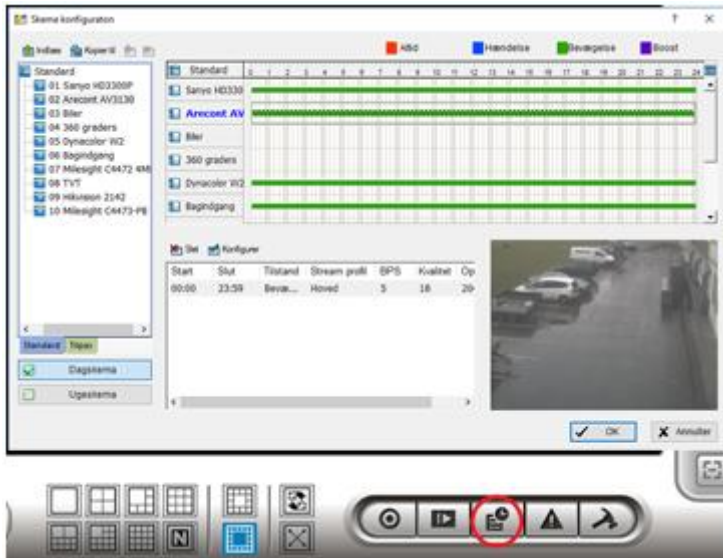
Skema konfiguraton

Indsæt Kopier til

Standard
01 Sanyo HD3300P
02 Arecont AV3130
03 Biler
04 360 graders
05 Dynacolor W2
06 Bagindgang
07 Milesight C4472 4MI
08 TVT
09 Hikvision 2142
10 Milesight C4473-PB

Standard Tilpas

Dagsskema

Ugeskema

Altid Hændelse Bevægelse Boost

Standard 0 1 2 3 4 5 6 7 8 9 10 11 12 13 14 15 16 17 18 19 20 21 22 23 24
Sanyo HD330
Arecont AV
Biler
360 graders
Dynacolor W2
Bagindgang

Slet Konfigurer

| Start | Slut | Tilstand | Stream profil | BPS | Kvalitet | Op |
|---|---|---|---|---|---|---|
| 00:00 | 23:59 | Bevæ... | Hoved | 5 | 18 | 20 |

OK Annuller

N